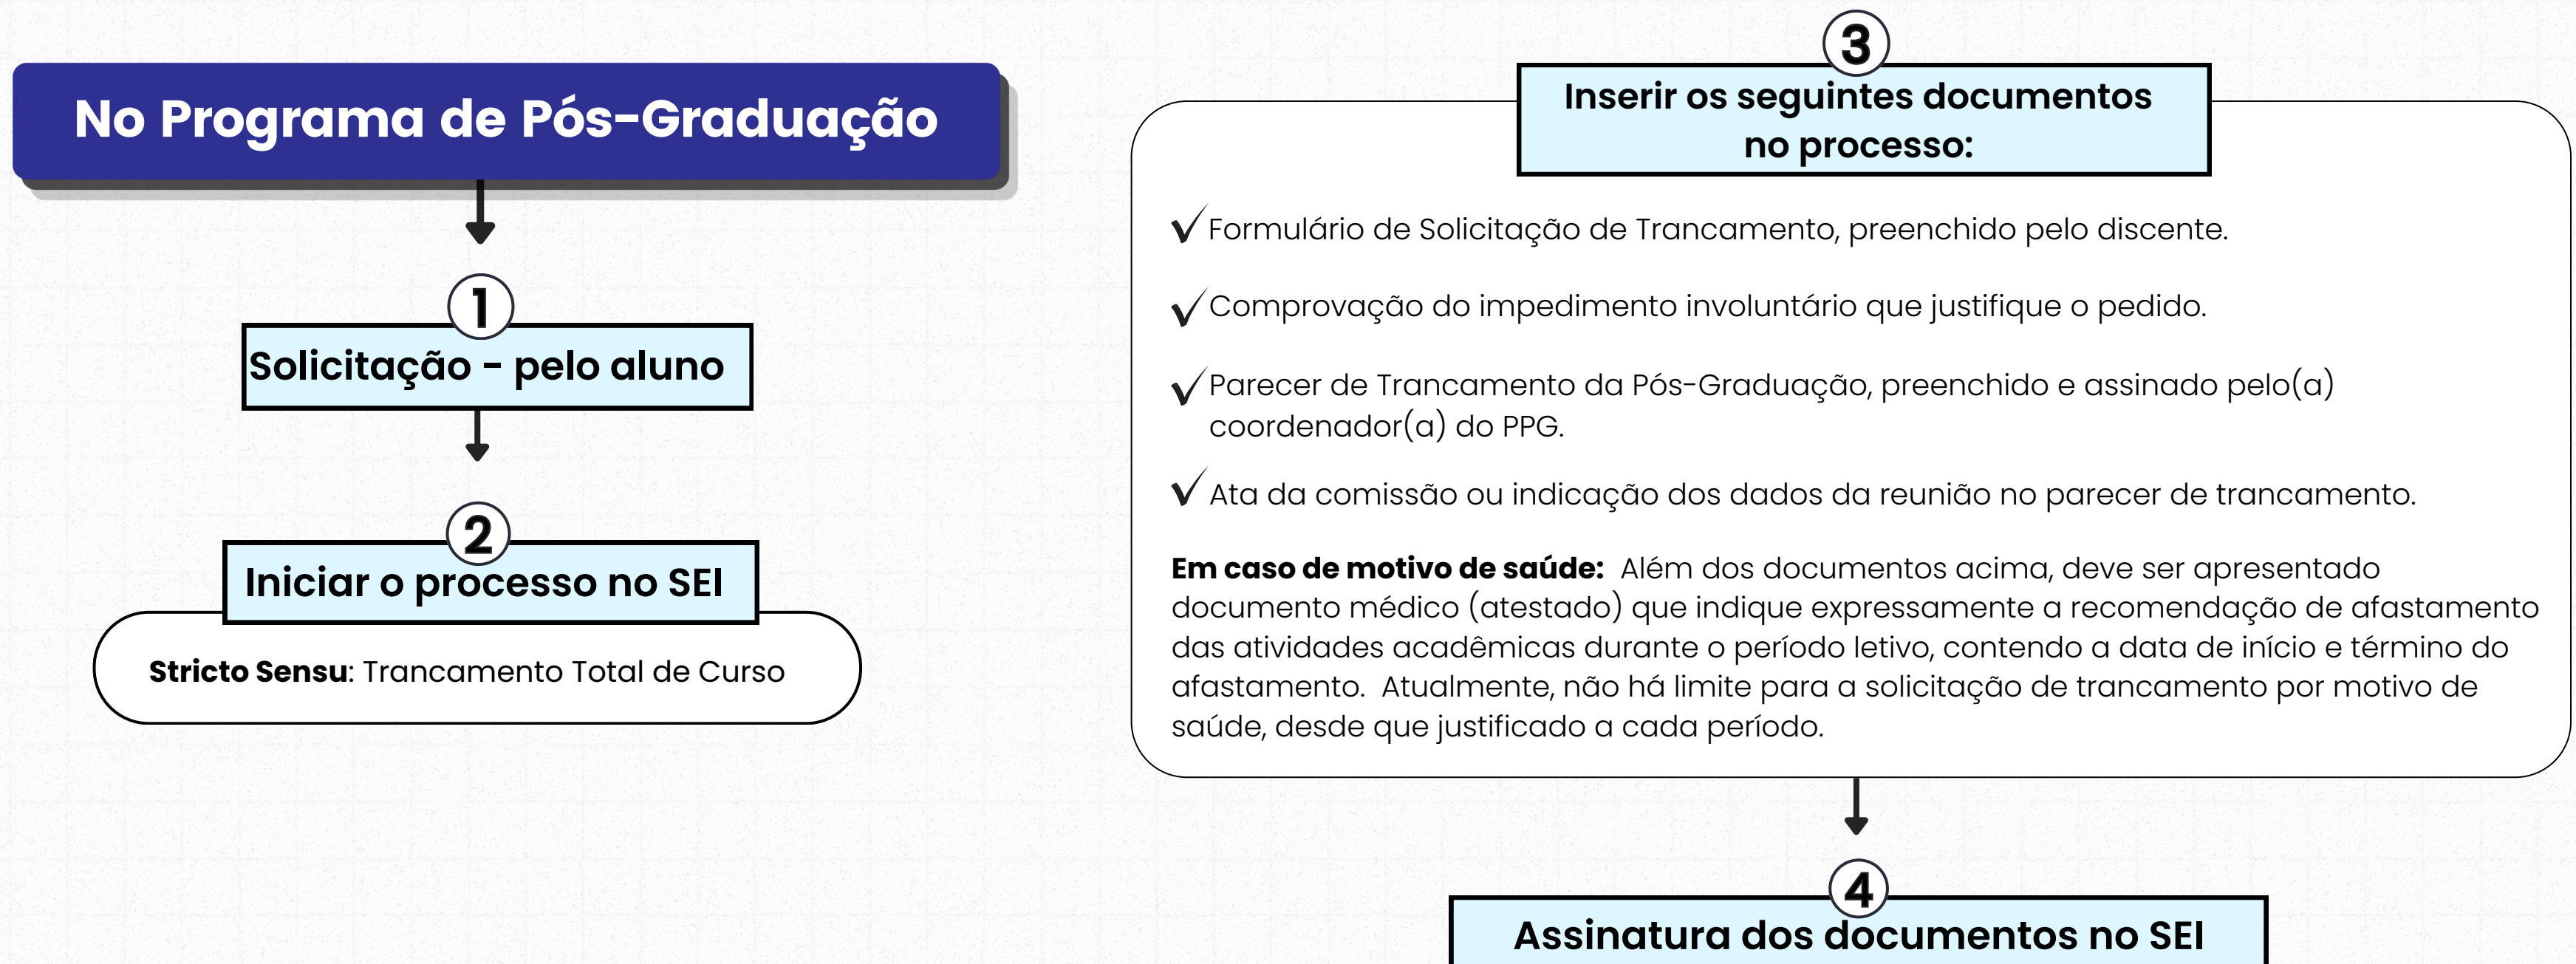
No Programa de Pós-Graduação

1

Solicitação - pelo aluno

2

Iniciar o processo no SEI

**Stricto Sensu**: Trancamento Total de Curso

3

Inserir os seguintes documentos no processo:

✓ Formulário de Solicitação de Trancamento, preenchido pelo discente.

✓ Comprovação do impedimento involuntário que justifique o pedido.

✓ Parecer de Trancamento da Pós-Graduação, preenchido e assinado pelo(a) coordenador(a) do PPG.

✓ Ata da comissão ou indicação dos dados da reunião no parecer de trancamento.

**Em caso de motivo de saúde:** Além dos documentos acima, deve ser apresentado documento médico (atestado) que indique expressamente a recomendação de afastamento das atividades acadêmicas durante o período letivo, contendo a data de início e término do afastamento. Atualmente, não há limite para a solicitação de trancamento por motivo de saúde, desde que justificado a cada período.

4

Assinatura dos documentos no SEI